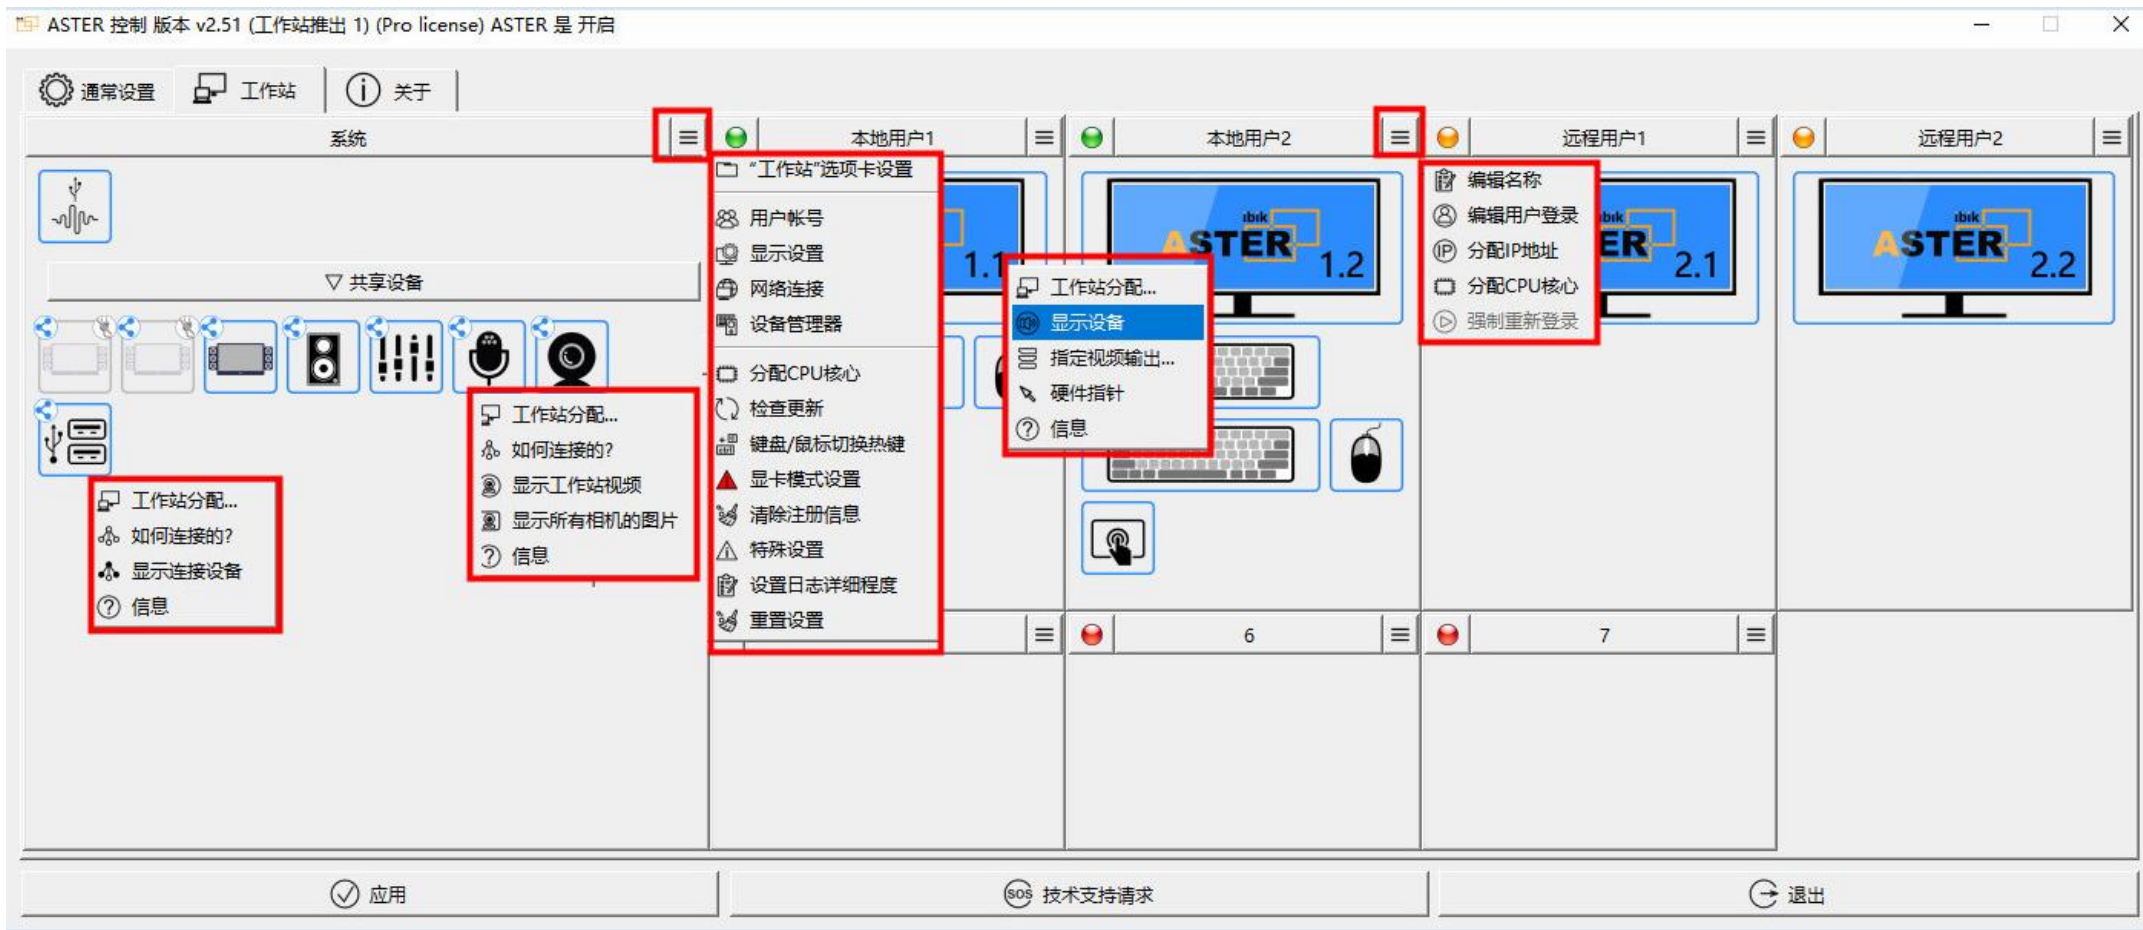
ASTER 控制 版本 v2.51 (工作站推出 1) (Pro license) ASTER 是 开启

通常设置 工作站 关于

系统

本地用户1

本地用户2

远程用户1

远程用户2

▽ 共享设备

"工作站"选项卡设置
用户帐号
显示设置
网络连接
设备管理器
分配CPU核心
检查更新
键盘/鼠标切换热键
显卡模式设置
清除注册信息
特殊设置
设置日志详细程度
重置设置

ASTER 1.1

ASTER 1.2

ASTER 2.1

ASTER 2.2

工作站分配...
显示设备
指定视频输出...
硬件指针
信息

编辑名称
编辑用户登录
分配IP地址
分配CPU核心
强制重新登录

工作站分配...
如何连接的?
显示工作站视频
显示所有相机的图片
信息

工作站分配...
如何连接的?
显示连接设备
信息

6

7

应用

技术支持请求

退出